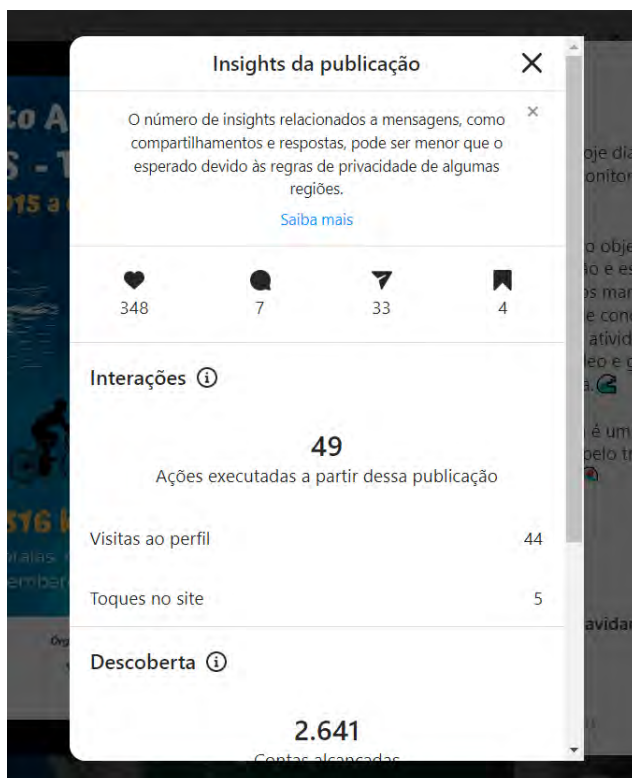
Insights da publicação

O número de insights relacionados a mensagens, como compartilhamentos e respostas, pode ser menor que o esperado devido às regras de privacidade de algumas regiões.

Saiba mais

348 7 33 4

Interações

49
Ações executadas a partir dessa publicação

Visitas ao perfil 44

Toques no site 5

Descoberta

2.641
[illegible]